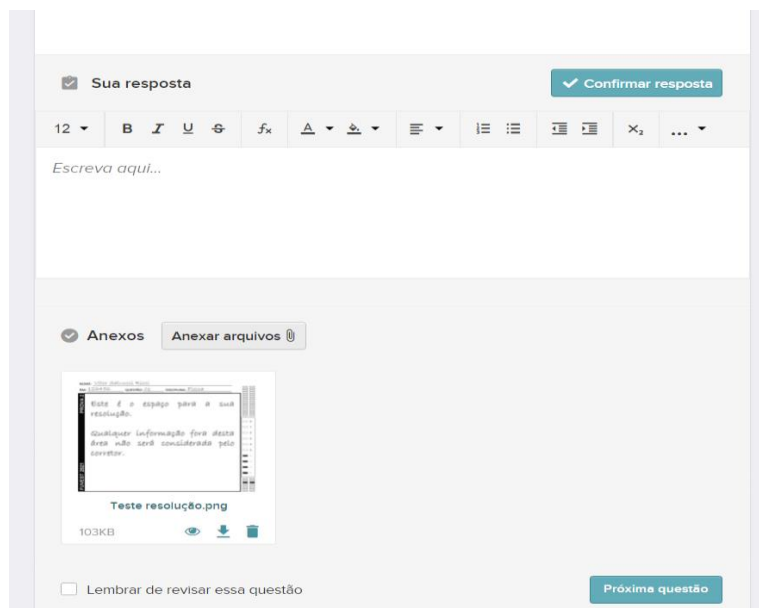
Sua resposta

Confirmar resposta

12 B I U S $f_x$ A ... $X_2$ ...

Escreva aqui...

Anexos Anexar arquivos

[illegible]

Este é o espaço para a sua resolução.

Qualquer informação fora desta área não será considerada pelo corretor.

Teste resolução.png

103KB

Lembrar de revisar essa questão

Próxima questão